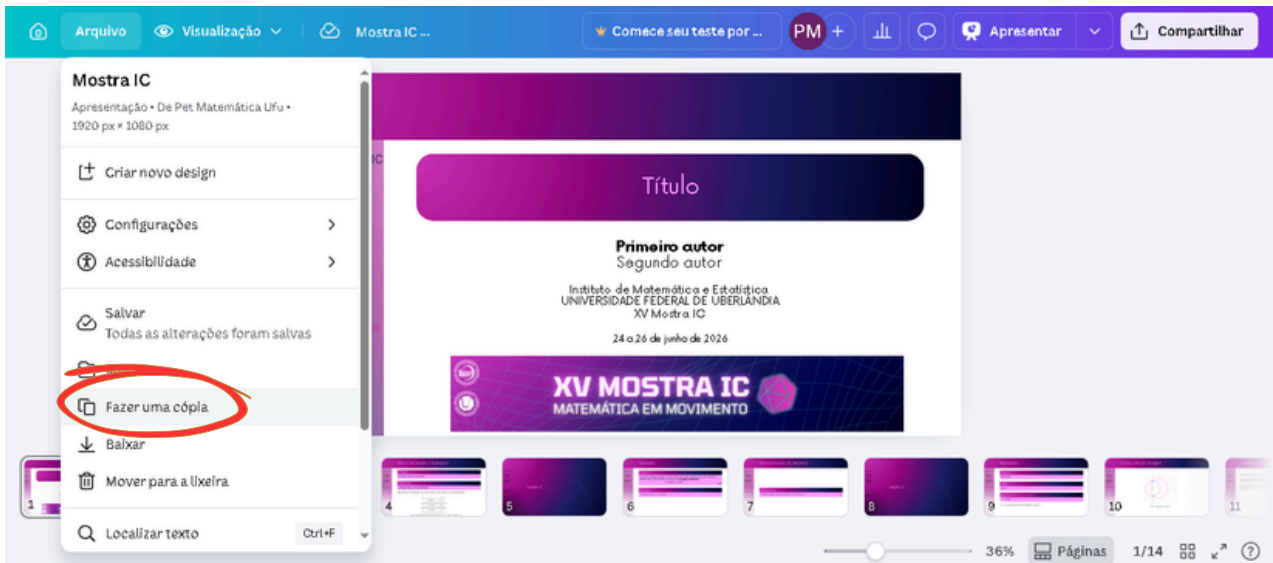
Arquivo Visualização Mostra IC ... Comece seu teste por ... PM Apresentar Compartilhar

Mostra IC
Apresentação • De Pet Matemática Ufu • 1920 px × 1080 px

Criar novo design

Configurações

Acessibilidade

Salvar
Todas as alterações foram salvas

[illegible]

Fazer uma cópia

Baixar

Mover para a lixeira

Localizar texto Ctrl+F

Título

Primeiro autor
Segundo autor

Instituto de Matemática e Estatística
UNIVERSIDADE FEDERAL DE UBERLÂNDIA
XV Mostra IC

24 a 26 de junho de 2026

XV MOSTRA IC
MATEMÁTICA EM MOVIMENTO

1 4 5 6 7 8 9 10 11

36% Páginas 1/14 ?